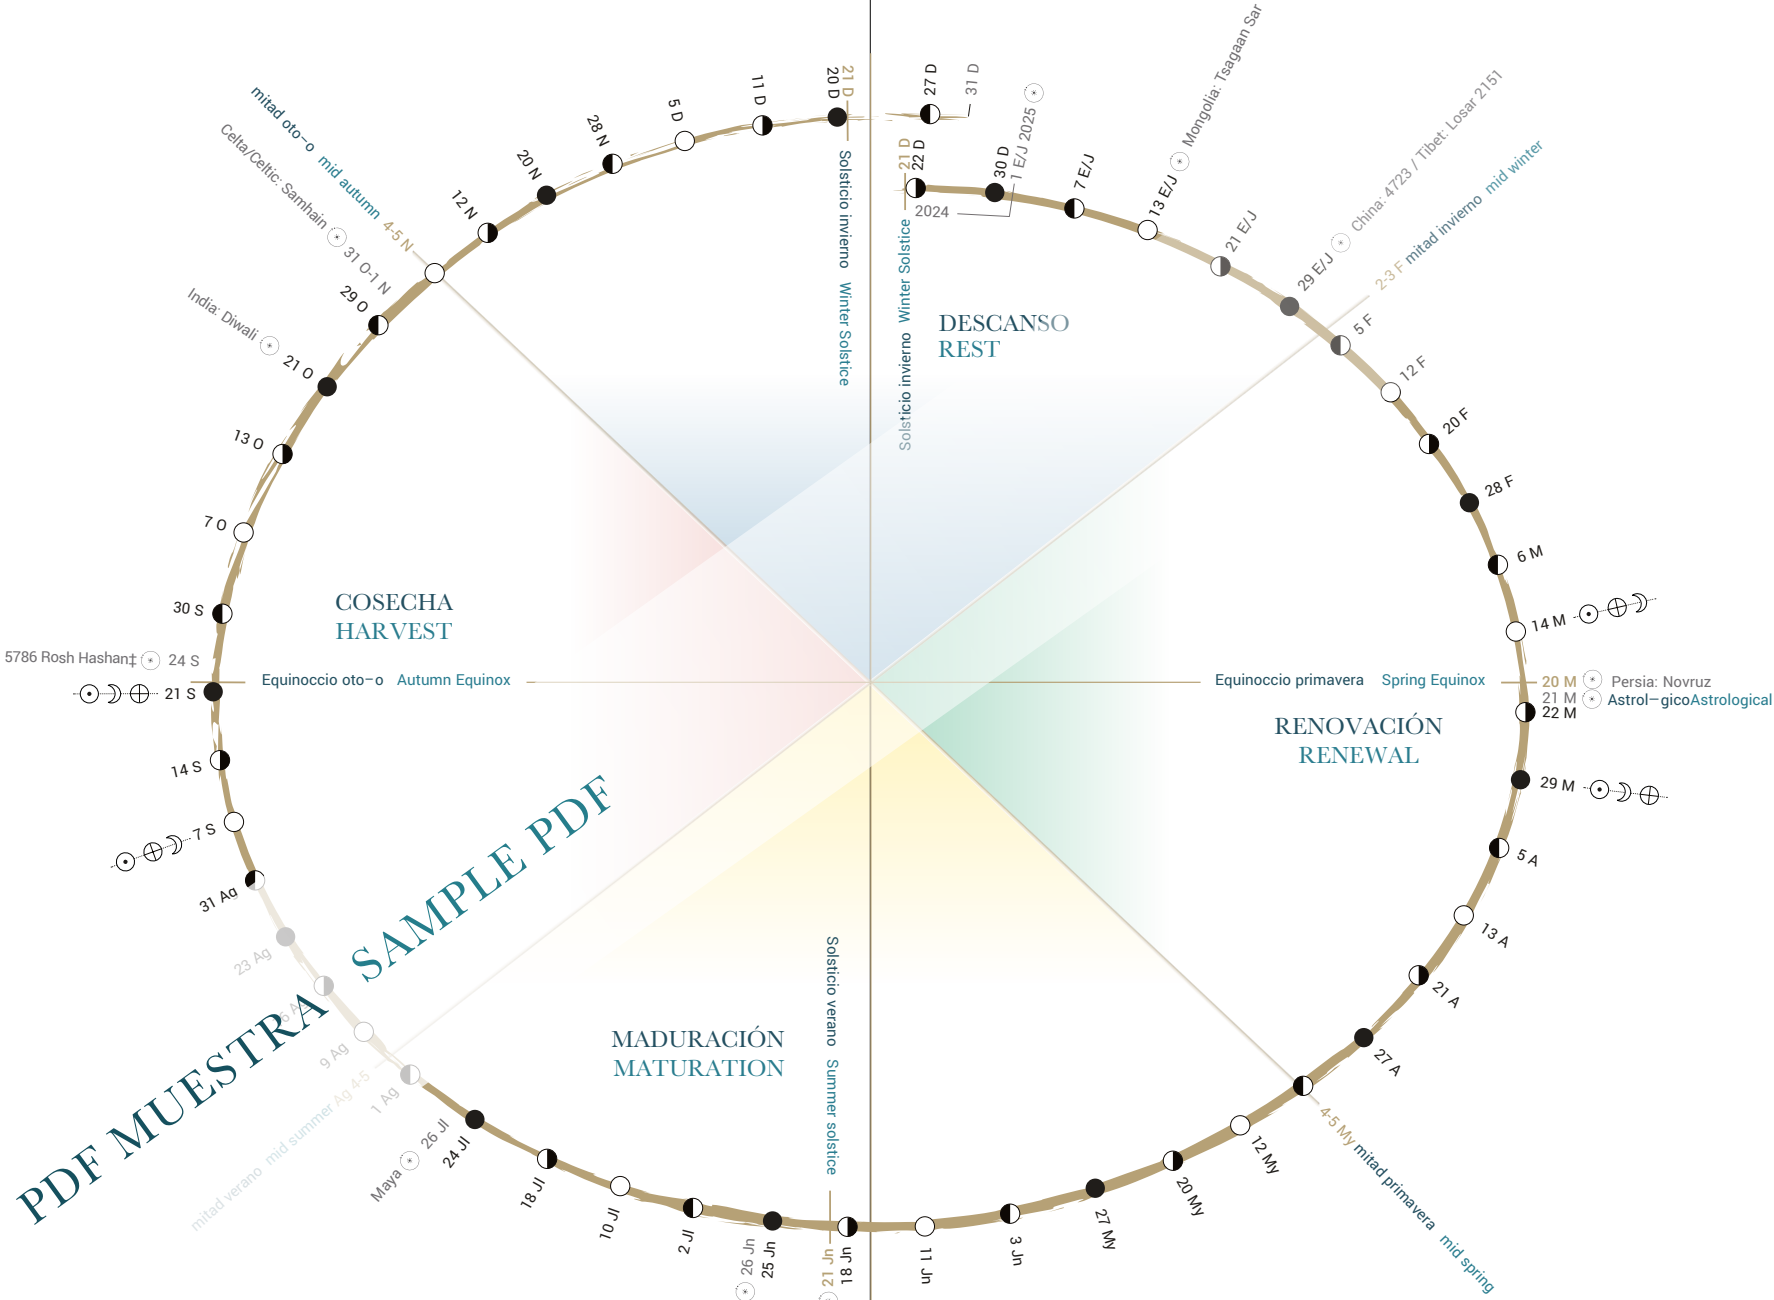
21 D
20 D
11 D
5 D
28 N
20 N
12 N
4-5 N
mitad oto–o mid autumn
Celta/Celtic: Samhain 31 O-1 N
29 O
India: Diwali
21 O
13 O
7 O
30 S
5786 Rosh Hashan‡ 24 S
21 S
14 S
7 S
31 Ag
23 Ag
9 Ag
1 Ag
mitad verano mid summer Ag 4-5
Maya 26 Jl
24 Jl
18 Jl
10 Jl
2 Jl
26 Jn
25 Jn
21 Jn
18 Jn
11 Jn
3 Jn
27 My
20 My
12 My
4-5 My mitad primavera mid spring
27 A
21 A
13 A
5 A
29 M
22 M
21 M Astrol–gicoAstrological
20 M Persia: Novruz
14 M
6 M
28 F
20 F
12 F
5 F
2-3 F mitad invierno mid winter
29 E/J China: 4723 / Tibet: Losar 2151
21 E/J
13 E/J Mongolia: Tsagaan Sar
7 E/J
30 D
1 E/J 2025
27 D
31 D
21 D
22 D
2024

Solsticio invierno Winter Solstice
Solsticio invierno Winter Solstice

DESCANSO
REST

COSECHA
HARVEST

Equinoccio oto–o Autumn Equinox

Equinoccio primavera Spring Equinox

RENOVACIÓN
RENEWAL

MADURACIÓN
MATURATION

Solsticio verano Summer solstice

PDF MUESTRA SAMPLE PDF